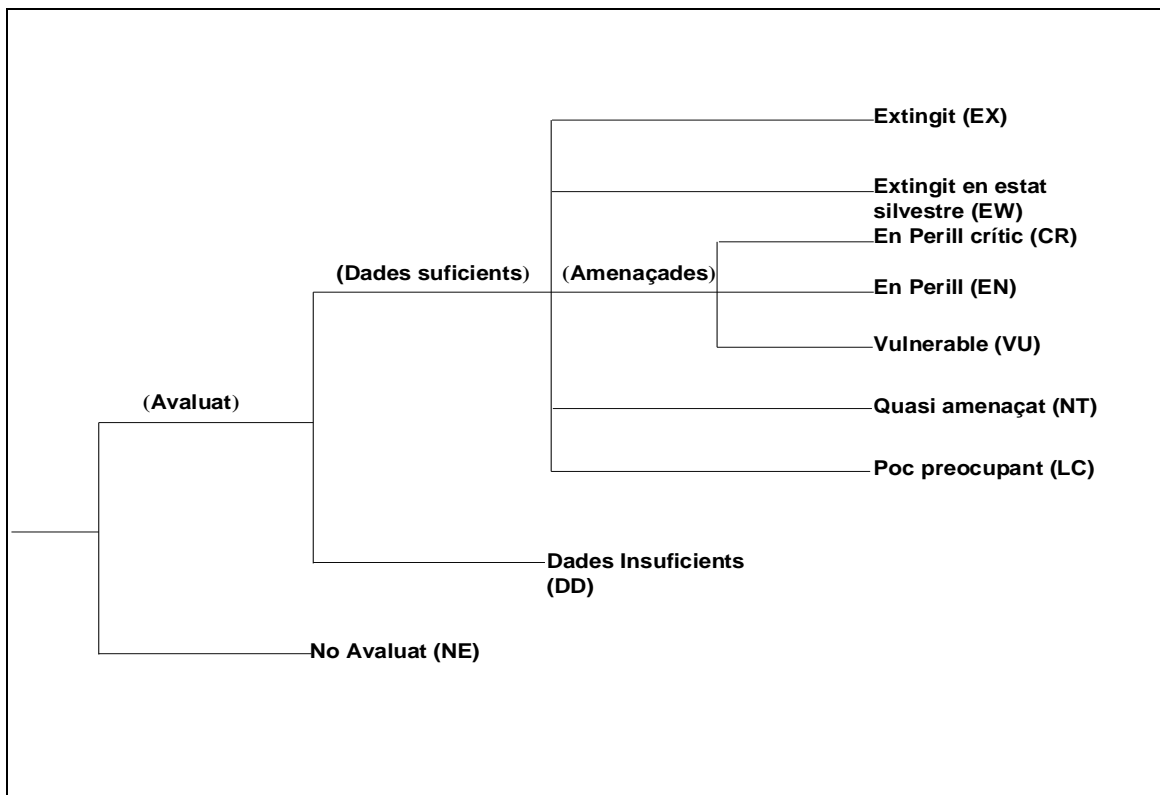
Extingit (EX)

Extingit en estat silvestre (EW)

En Perill crític (CR)

(Dades suficients)

(Amenaçades)

En Perill (EN)

Vulnerable (VU)

(Avaluat)

Quasi amenaçat (NT)

Poc preocupant (LC)

Dades Insuficients (DD)

No Avaluat (NE)